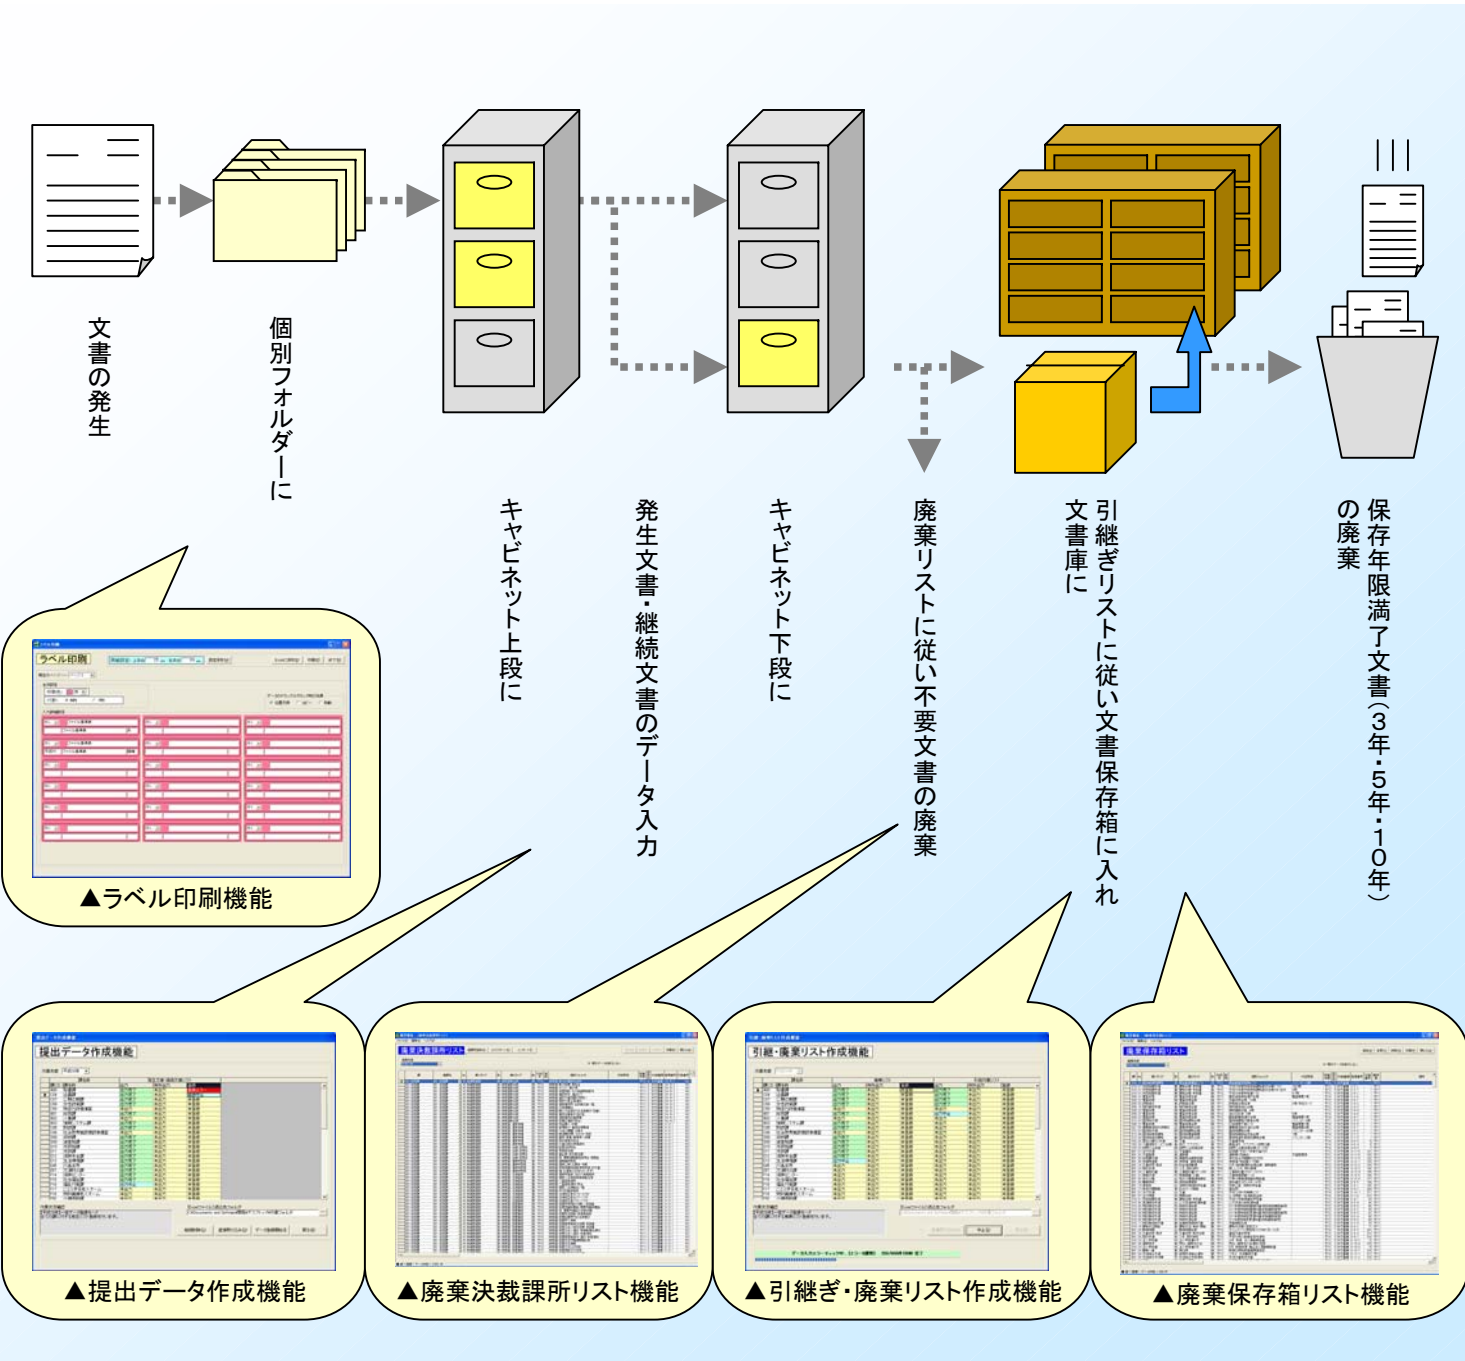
文書の発生

個別フォルダーに

キャビネット上段に

発生文書・継続文書のデータ入力

キャビネット下段に

廃棄リストに従い不要文書の廃棄

引継ぎリストに従い文書保存箱に入れ文書庫に

保存年限満了文書（3年・5年・10年）の廃棄

ラベル印刷

▲ラベル印刷機能

提出データ作成機能

▲提出データ作成機能

廃棄決裁課所リスト

▲廃棄決裁課所リスト機能

引継・廃棄リスト作成機能

▲引継ぎ・廃棄リスト作成機能

廃棄保存箱リスト

▲廃棄保存箱リスト機能